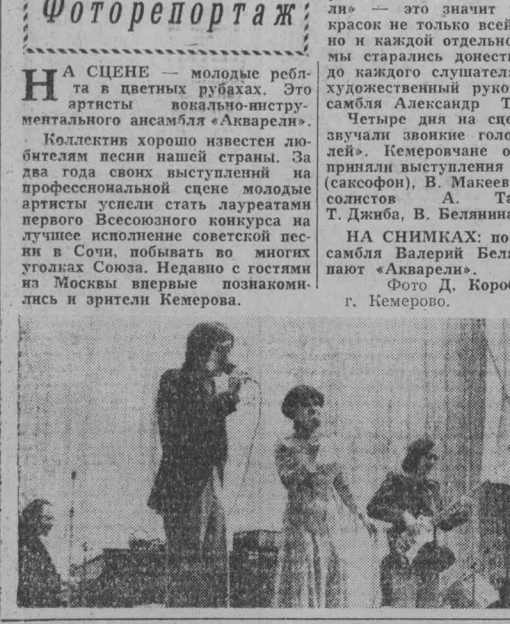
Фоторепортаж

НА СЦЕНЕ — молодые ребята в цветных рубахах. Это артисты вокально-инструментального ансамбля «Акварели».

Коллектив хорошо известен любителям песни нашей страны. За два года своих выступлений на профессиональной сцене молодые артисты успели стать лауреатами первого Всесоюзного конкурса на лучшее исполнение советской песни в Сочи, побывать во многих уголках Союза. Недавно с гостями из Москвы впервые познакомились и зрители Кемерова.

и» — это значит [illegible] красок не только всей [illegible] но и каждой отдельно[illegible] мы старались донест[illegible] до каждого слушател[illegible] художественный руко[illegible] самбля Александр Т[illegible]

Четыре дня на сце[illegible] звучали звонкие голо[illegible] лей». Кемеровчане о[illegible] приняли выступления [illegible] (саксофон), В. Макеев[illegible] солистов А. Т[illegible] Т. Джиба, В. Белянина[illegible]

НА СНИМКАХ: по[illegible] самбля Валерий Беля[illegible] пают «Акварели».

Фото Д. Короб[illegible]
г. Кемерово.